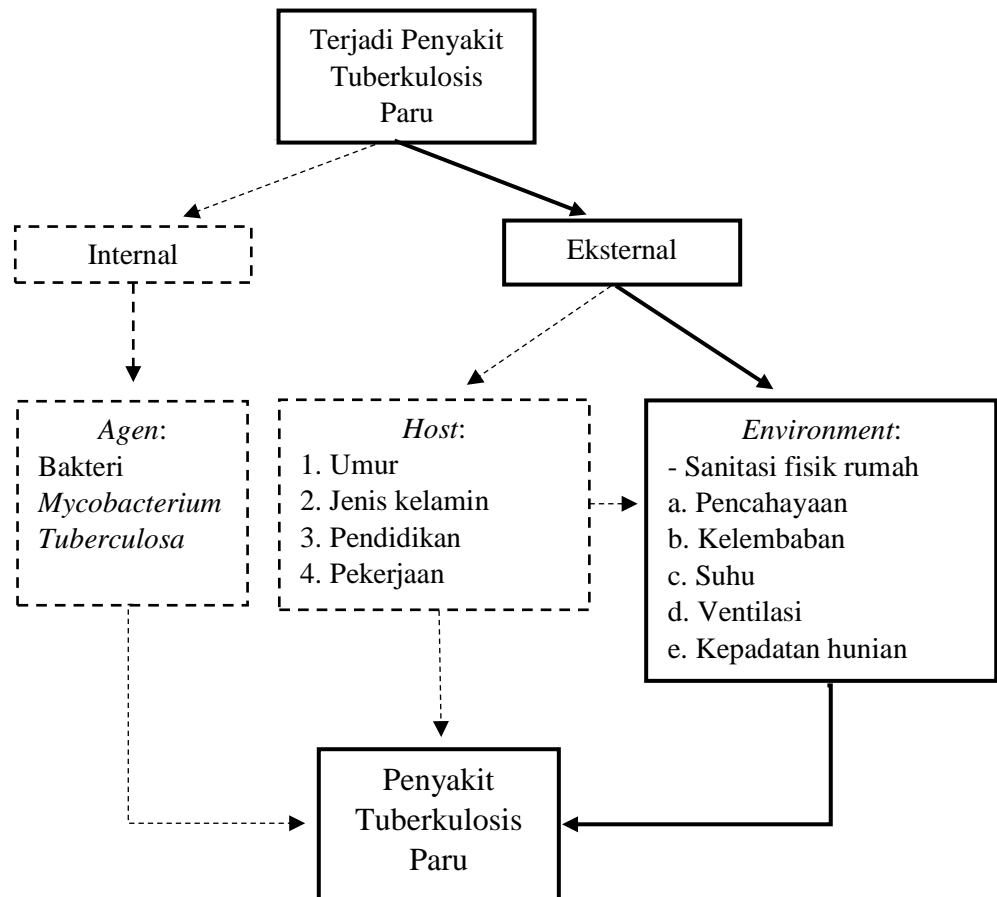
Terjadi Penyakit Tuberkulosis Paru

Internal

Eksternal

Agen:
Bakteri
Mycobacterium Tuberculosa

Host:
1. Umur
2. Jenis kelamin
3. Pendidikan
4. Pekerjaan

Environment:
- Sanitasi fisik rumah
a. Pencahayaan
b. Kelembaban
c. Suhu
d. Ventilasi
e. Kepadatan hunian

Penyakit Tuberkulosis Paru